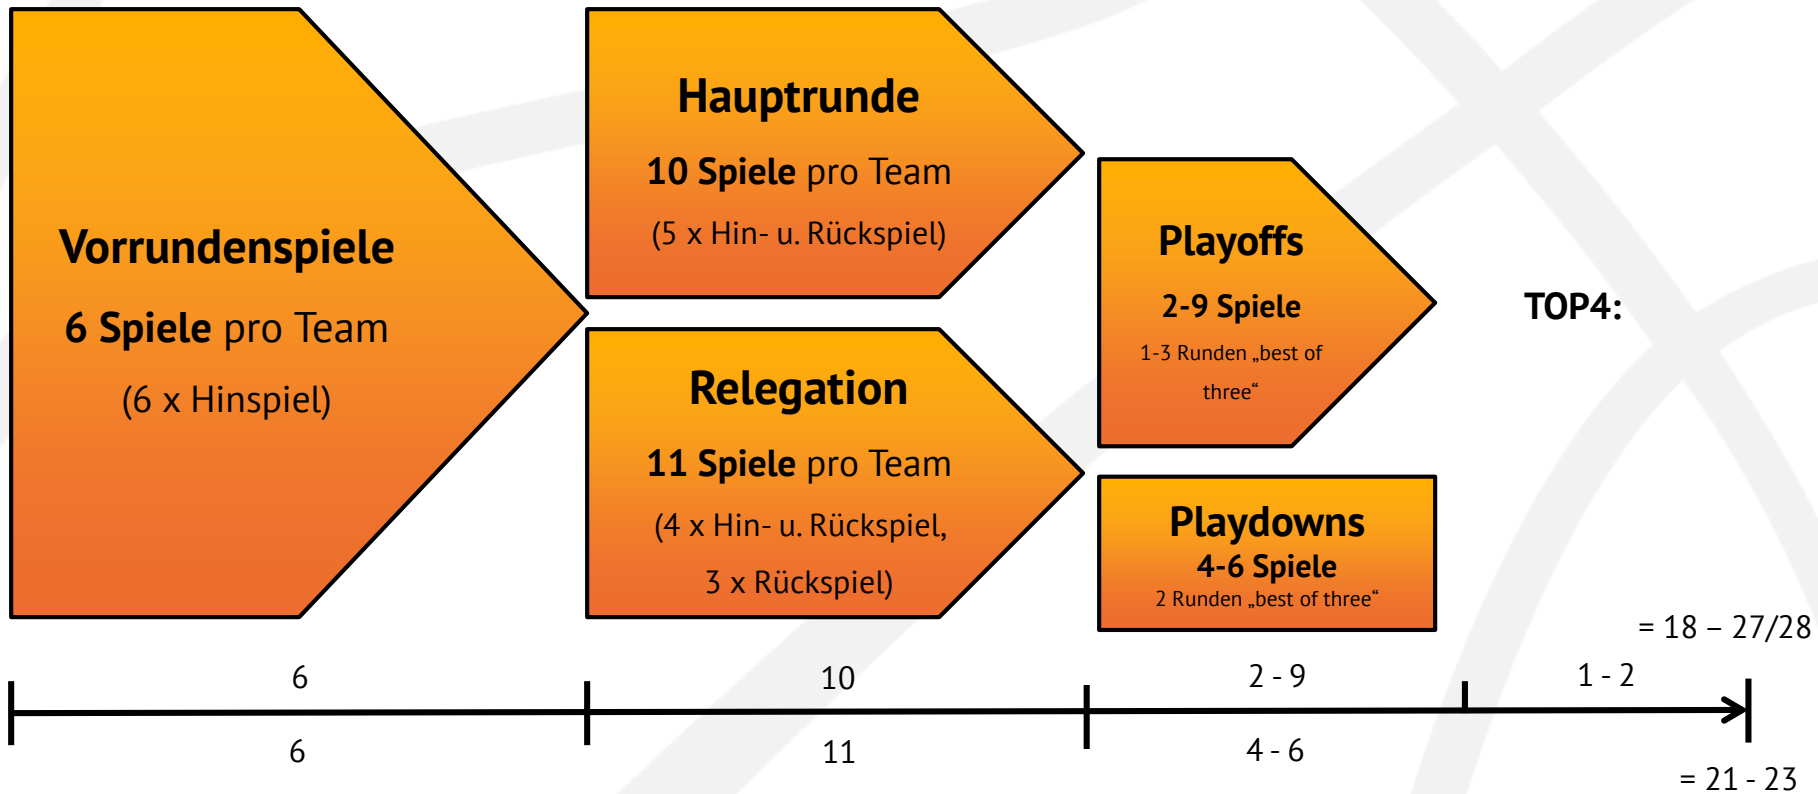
Vorrundenspiele

6 Spiele pro Team

(6 x Hinspiel)

Hauptrunde

10 Spiele pro Team

(5 x Hin- u. Rückspiel)

Relegation

11 Spiele pro Team

(4 x Hin- u. Rückspiel,

3 x Rückspiel)

Playoffs

2-9 Spiele

1-3 Runden „best of three“

Playdowns

4-6 Spiele

2 Runden „best of three“

TOP4:

= 18 – 27/28

6

10

2 - 9

1 - 2

6

11

4 - 6

= 21 - 23